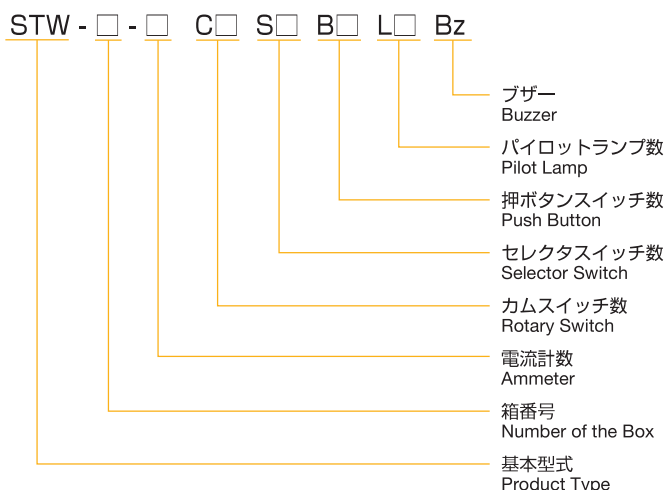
STW - □ - □ C□ S□ B□ L□ Bz

ブザー
Buzzer

パイロットランプ数
Pilot Lamp

押ボタンスイッチ数
Push Button

セレクタスイッチ数
Selector Switch

カムスイッチ数
Rotary Switch

電流計数
Ammeter

箱番号
Number of the Box

基本型式
Product Type